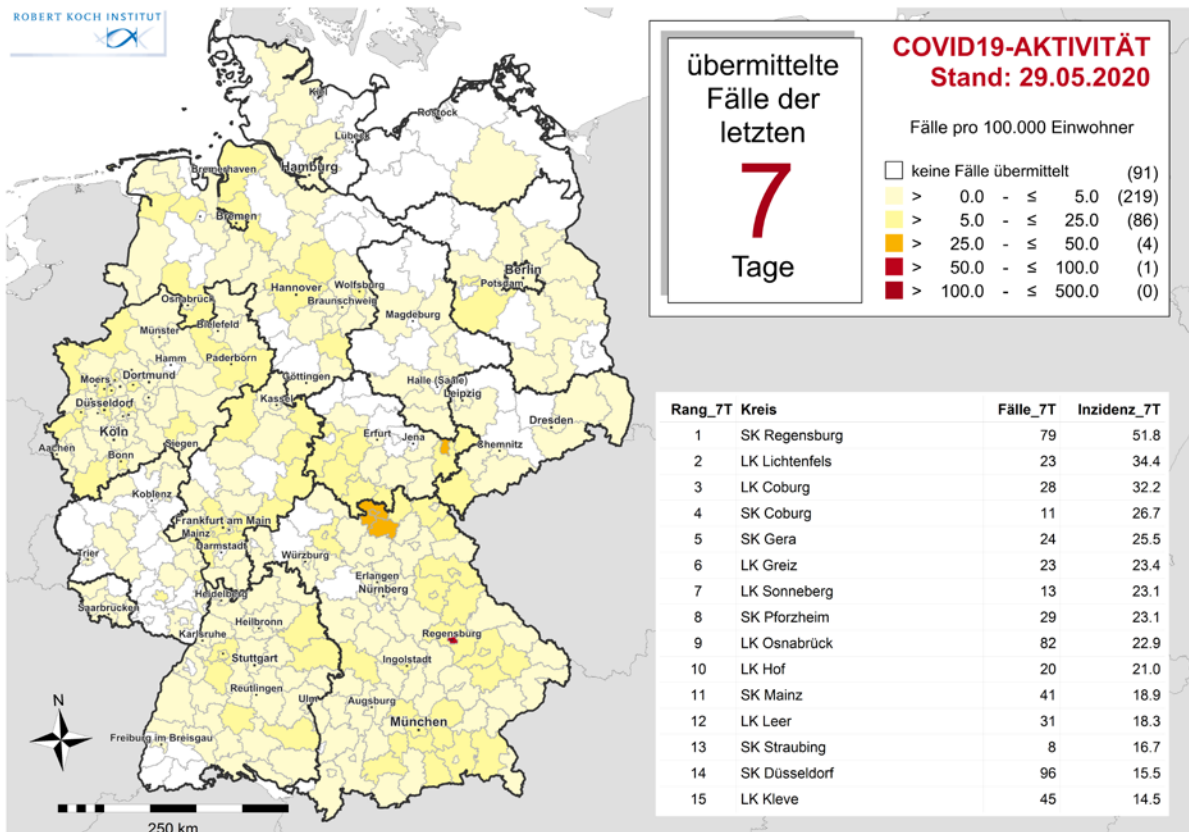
ROBERT KOCH INSTITUT

übermittelte Fälle der letzten
7
Tage

COVID19-AKTIVITÄT
Stand: 29.05.2020

Fälle pro 100.000 Einwohner

| | | | | | |
|---|---|---|---|---|---|
| keine Fälle übermittelt | | | | | (91) |
| > | 0.0 | - | ≤ | 5.0 | (219) |
| > | 5.0 | - | ≤ | 25.0 | (86) |
| > | 25.0 | - | ≤ | 50.0 | (4) |
| > | 50.0 | - | ≤ | 100.0 | (1) |
| > | 100.0 | - | ≤ | 500.0 | (0) |

Kiel
Rostock
Lübeck
Hamburg
Bremerhaven
Bremen
Berlin
Potsdam
Hannover
Wolfsburg
Braunschweig
Osnabrück
Bielefeld
Münster
Magdeburg
Hamm
Paderborn
Moers
Dortmund
Göttingen
Halle (Saale)
Leipzig
Düsseldorf
Kassel
Dresden
Köln
Siegen
Erfurt
Jena
Chemnitz
Aachen
Bonn
Koblenz
Frankfurt am Main
Mainz
Darmstadt
Trier
Würzburg
Erlangen
Nürnberg
Saarbrücken
Heidelberg
Heilbronn
Regensburg
Karlsruhe
Stuttgart
Ingolstadt
Reutlingen
Ulm
Augsburg
München
Freiburg im Breisgau
N
250 km

| Rang_7T | Kreis | Fälle_7T | Inzidenz_7T |
|---|---|---|---|
| 1 | SK Regensburg | 79 | 51.8 |
| 2 | LK Lichtenfels | 23 | 34.4 |
| 3 | LK Coburg | 28 | 32.2 |
| 4 | SK Coburg | 11 | 26.7 |
| 5 | SK Gera | 24 | 25.5 |
| 6 | LK Greiz | 23 | 23.4 |
| 7 | LK Sonneberg | 13 | 23.1 |
| 8 | SK Pforzheim | 29 | 23.1 |
| 9 | LK Osnabrück | 82 | 22.9 |
| 10 | LK Hof | 20 | 21.0 |
| 11 | SK Mainz | 41 | 18.9 |
| 12 | LK Leer | 31 | 18.3 |
| 13 | SK Straubing | 8 | 16.7 |
| 14 | SK Düsseldorf | 96 | 15.5 |
| 15 | LK Kleve | 45 | 14.5 |